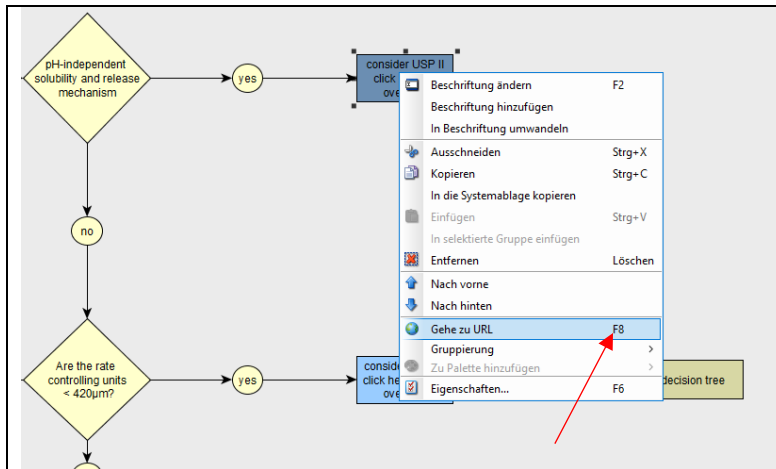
pH-independent solubility and release mechanism

yes

consider USP II click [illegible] ove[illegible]

no

Are the rate controlling units < 420µm?

yes

conside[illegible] click he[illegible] ove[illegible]

decision tree

Beschriftung ändern F2
Beschriftung hinzufügen
In Beschriftung umwandeln
Ausschneiden Strg+X
Kopieren Strg+C
In die Systemablage kopieren
Einfügen Strg+V
In selektierte Gruppe einfügen
Entfernen Löschen
Nach vorne
Nach hinten
Gehe zu URL F8
Gruppierung >
Zu Palette hinzufügen >
Eigenschaften... F6